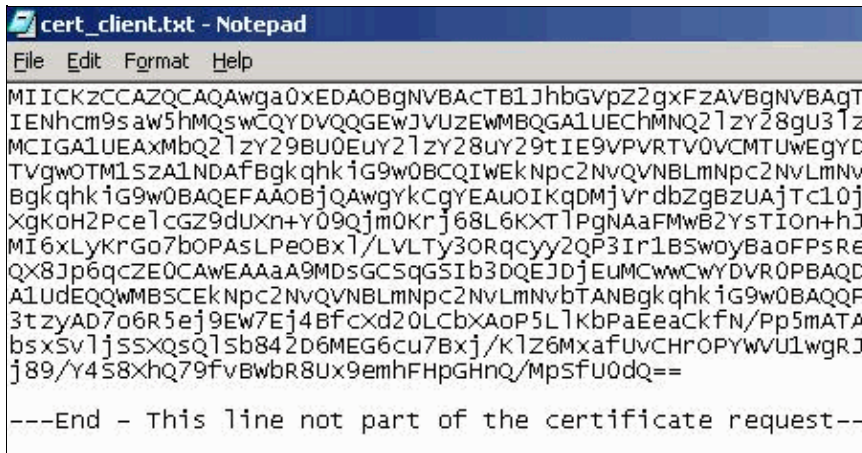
cert_client.txt - Notepad

File Edit Format Help

MIICkzCCAZQCAQAwga0xEDAOBgNVBAcTB1JhbGVpZ2gxFzAVBgNVBAgT
IENhcm9saW5hMQswCQYDVQQGEwJVUzEwMBQGA1UEChMNQ2lzY28gU3lz
MCIGA1UEAxMbQ2lzY29BU0EuY2lzY28uY29tIE9VPVRTV0VCMTUwEgYD
TVgwOTM1SzA1NDAfBgkqhkiG9w0BCQIWEkNpc2NvQVNBLmNpc2NvLmNv
BgkqhkiG9w0BAQEFAAOBjQAwgYkCgYEAuOIKqDMjVrdbZgBzUAjTc10j
XgKoH2PcelcGZ9dUXn+Y09Qjm0Krj68L6KXTlPgNAaFMwB2YsTIOn+hJ
MI6xLyKrGo7bOPAsLPeOBxl/LVLTy3ORqcyy2QP3Ir1BSwoyBaoFPsRe
QX8Jp6qcZE0CAwEAAaA9MDsGCSqGSIb3DQEJDjEuMCwwCwYDVR0PBAQD
A1UdEQQwMBSCEkNpc2NvQVNBLmNpc2NvLmNvbTANBgkqhkiG9w0BAQQF
3tzyAD7o6R5ej9EW7Ej4BfcXd20LCbXAoP5LlKbPaEeaCkfN/Pp5mATA
bsxSvljsSXQsQlSb842D6MEG6cu7Bxj/Klz6MxafUvCHrOPYWVU1wgRJ
j89/Y4S8xhQ79fvBwbR8Ux9emhFHpGHnQ/MpSfU0dQ==

---End - This line not part of the certificate request--